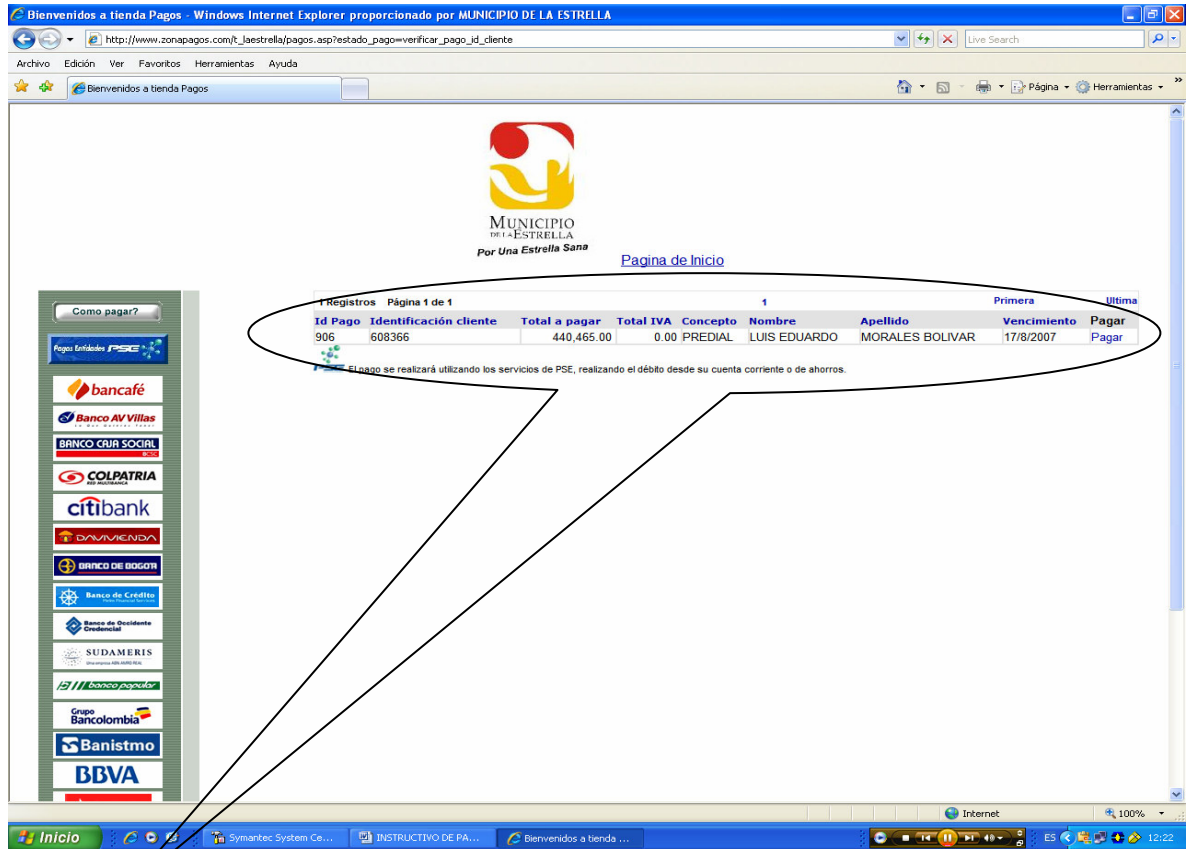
Bienvenidos a tienda Pagos - Windows Internet Explorer proporcionado por MUNICIPIO DE LA ESTRELLA

http://www.zonapagos.com/t_laestrella/pagos.asp?estado_pago=verificar_pago_id_cliente

Live Search

Archivo Edición Ver Favoritos Herramientas Ayuda

Bienvenidos a tienda Pagos

Página Herramientas

MUNICIPIO DE LA ESTRELLA
Por Una Estrella Sana

Pagina de Inicio

Como pagar?

Pagos Entidades PSE

bancafé
Banco AV Villas
BANCO CAJA SOCIAL
COLPATRIA
citibank
DAVIVIENDA
BANCO DE BOGOTA
Banco de Crédito
Banco de Occidente Credencial
SUDAMERIS
banco popular
Grupo Bancolombia
Banistmo
BBVA

1 Registros Página 1 de 1 | 1 | Primera | Ultima

| Id Pago | Identificación cliente | Total a pagar | Total IVA | Concepto | Nombre | Apellido | Vencimiento | Pagar |
|---|---|---|---|---|---|---|---|---|
| 906 | 608366 | 440,465.00 | 0.00 | PREDIAL | LUIS EDUARDO | MORALES BOLIVAR | 17/8/2007 | Pagar |

PSE El pago se realizará utilizando los servicios de PSE, realizando el débito desde su cuenta corriente o de ahorros.

Internet 100%

Inicio Symantec System Ce... INSTRUCTIVO DE PA... Bienvenidos a tienda ... ES 12:22